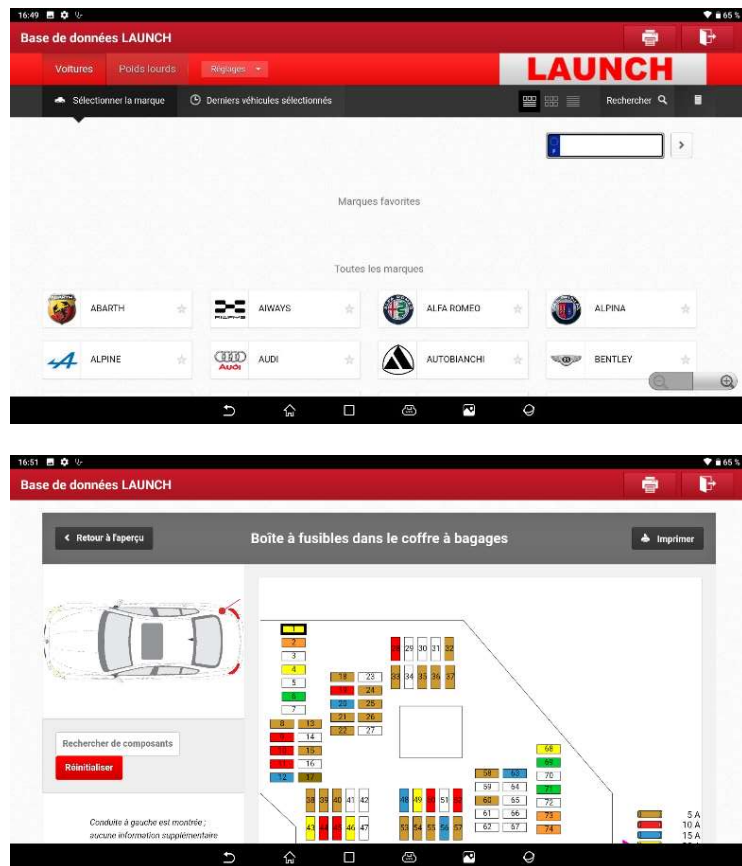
16:49

65 %

Base de données LAUNCH

Voitures Poids lourds Réglages

LAUNCH

Sélectionner la marque Derniers véhicules sélectionnés

Rechercher

Marques favorites

Toutes les marques

ABARTH

AIWAYS

ALFA ROMEO

ALPINA

ALPINE

AUDI

AUTOBIANCHI

BENTLEY

16:51

65 %

Base de données LAUNCH

< Retour à l'aperçu

Boîte à fusibles dans le coffre à bagages

Imprimer

Rechercher de composants

Réinitialiser

Conduite à gauche est montrée ; aucune information supplémentaire

1 2 3 4 5 6 7 8 9 10 11 12 13 14 15 16 17 18 19 20 21 22 23 24 25 26 27 28 29 30 31 32 33 34 35 36 37 38 39 40 41 42 43 44 45 46 47 48 49 50 51 52 53 54 55 56 57 58 59 60 61 62 63 64 65 66 67 68 69 70 71 72 73 74

5 A
10 A
15 A